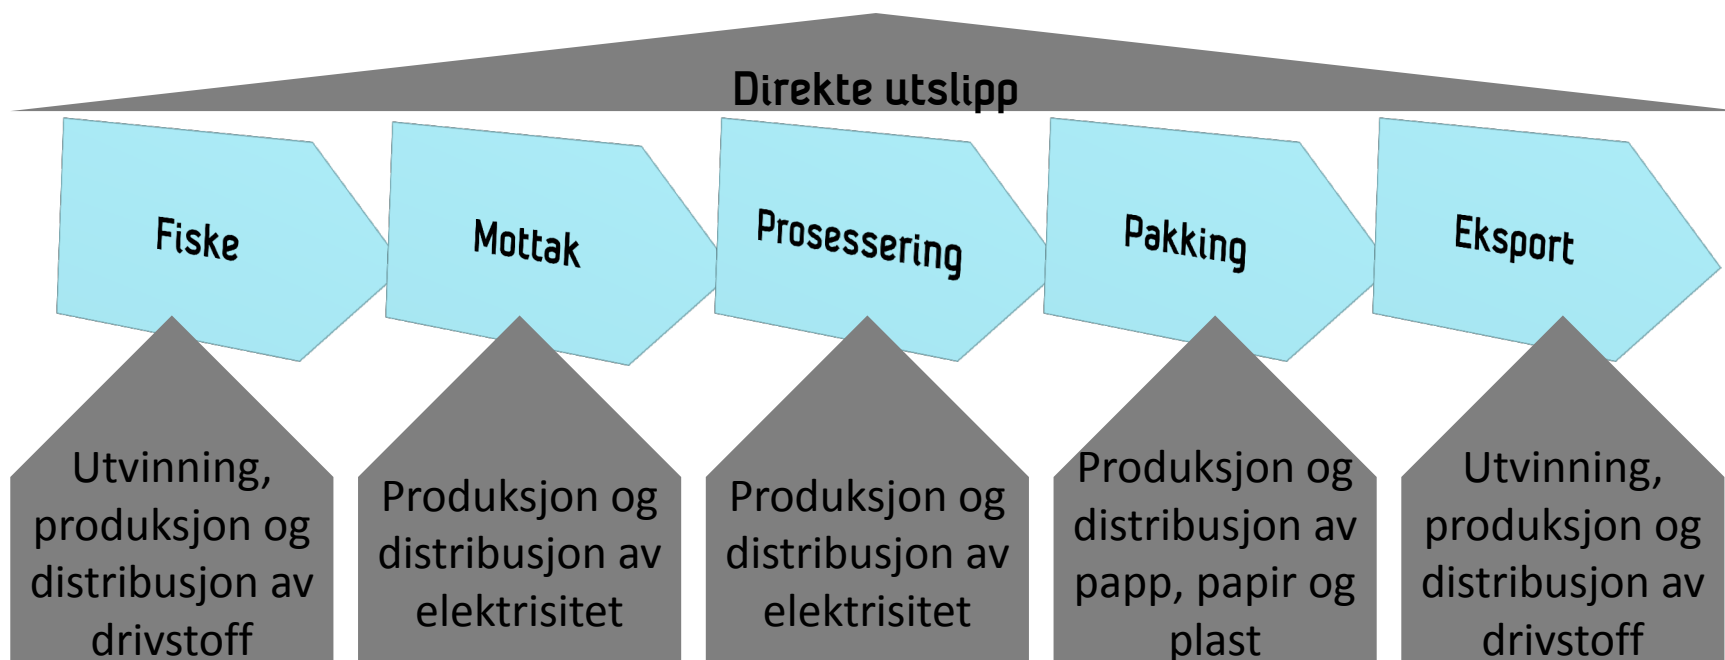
Direkte utslipp

Fiske

Mottak

Prosessering

Pakking

Eksport

Utvinning, produksjon og distribusjon av drivstoff

Produksjon og distribusjon av elektrisitet

Produksjon og distribusjon av elektrisitet

Produksjon og distribusjon av papp, papir og plast

Utvinning, produksjon og distribusjon av drivstoff